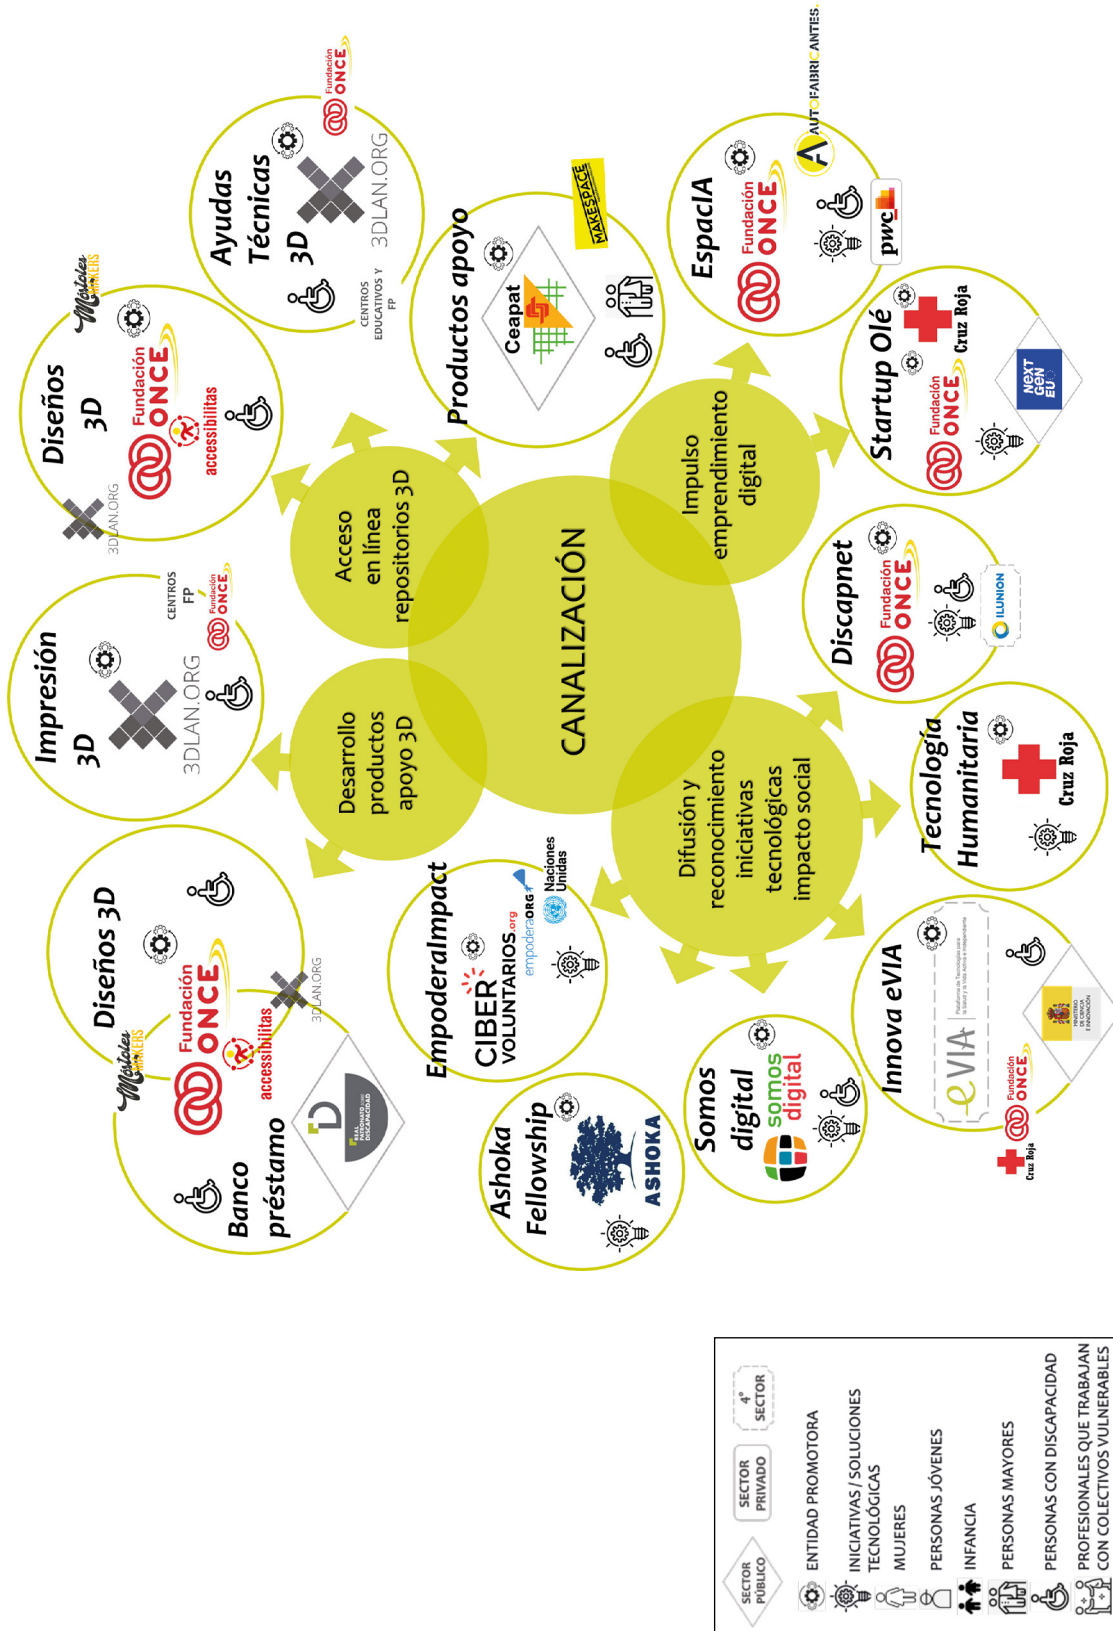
CANALIZACIÓN

Acceso en línea repositorios 3D

Desarrollo productos apoyo 3D

Impulso emprendimiento digital

Difusión y reconocimiento iniciativas tecnológicas impacto social

Diseños 3D
3DLAN.ORG
Fundación ONCE
accessibilitas
Makers

Ayudas Técnicas 3D
3DLAN.ORG
Fundación ONCE
CENTROS EDUCATIVOS Y FP

Impresión 3D
3DLAN.ORG
CENTROS FP
Fundación ONCE

Diseños 3D
Makers
Fundación ONCE
accessibilitas
3DLAN.ORG

Banco préstamo
REAL PATRONATO SOBRE DISCAPACIDAD

Productos apoyo
Ceapat
MAKESPACE

EspacIA
Fundación ONCE
AUTOFABRICANTES
pwc

Startup Olé
Fundación ONCE
Cruz Roja
NEXT GEN EU

Discapnet
Fundación ONCE
ILUNION

Tecnología Humanitaria
Cruz Roja

Innova eVIA
eVIA
Plataforma de Tecnologías para la Salud y la Vida Activa e Independiente
MINISTERIO DE CIENCIA E INNOVACIÓN
Fundación ONCE
Cruz Roja

Somos digital
somos digital

Ashoka Fellowship
ASHOKA

EmpoderaImpact
CIBER VOLUNTARIOS.org
empoderaORG
Naciones Unidas

SECTOR PÚBLICO
SECTOR PRIVADO
4º SECTOR
ENTIDAD PROMOTORA
INICIATIVAS / SOLUCIONES TECNOLÓGICAS
MUJERES
PERSONAS JÓVENES
INFANCIA
PERSONAS MAYORES
PERSONAS CON DISCAPACIDAD
PROFESIONALES QUE TRABAJAN CON COLECTIVOS VULNERABLES